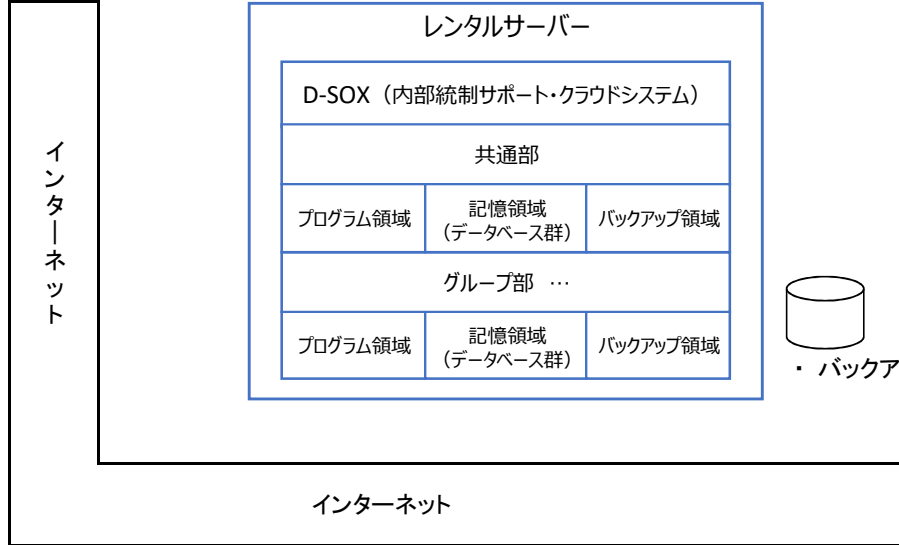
インターネット

レンタルサーバー

D-SOX（内部統制サポート・クラウドシステム）

共通部

| プログラム領域 | 記憶領域（データベース群） | バックアップ領域 |
|---|---|---|

グループ部 …

| プログラム領域 | 記憶領域（データベース群） | バックアップ領域 |
|---|---|---|

・ バックア

インターネット